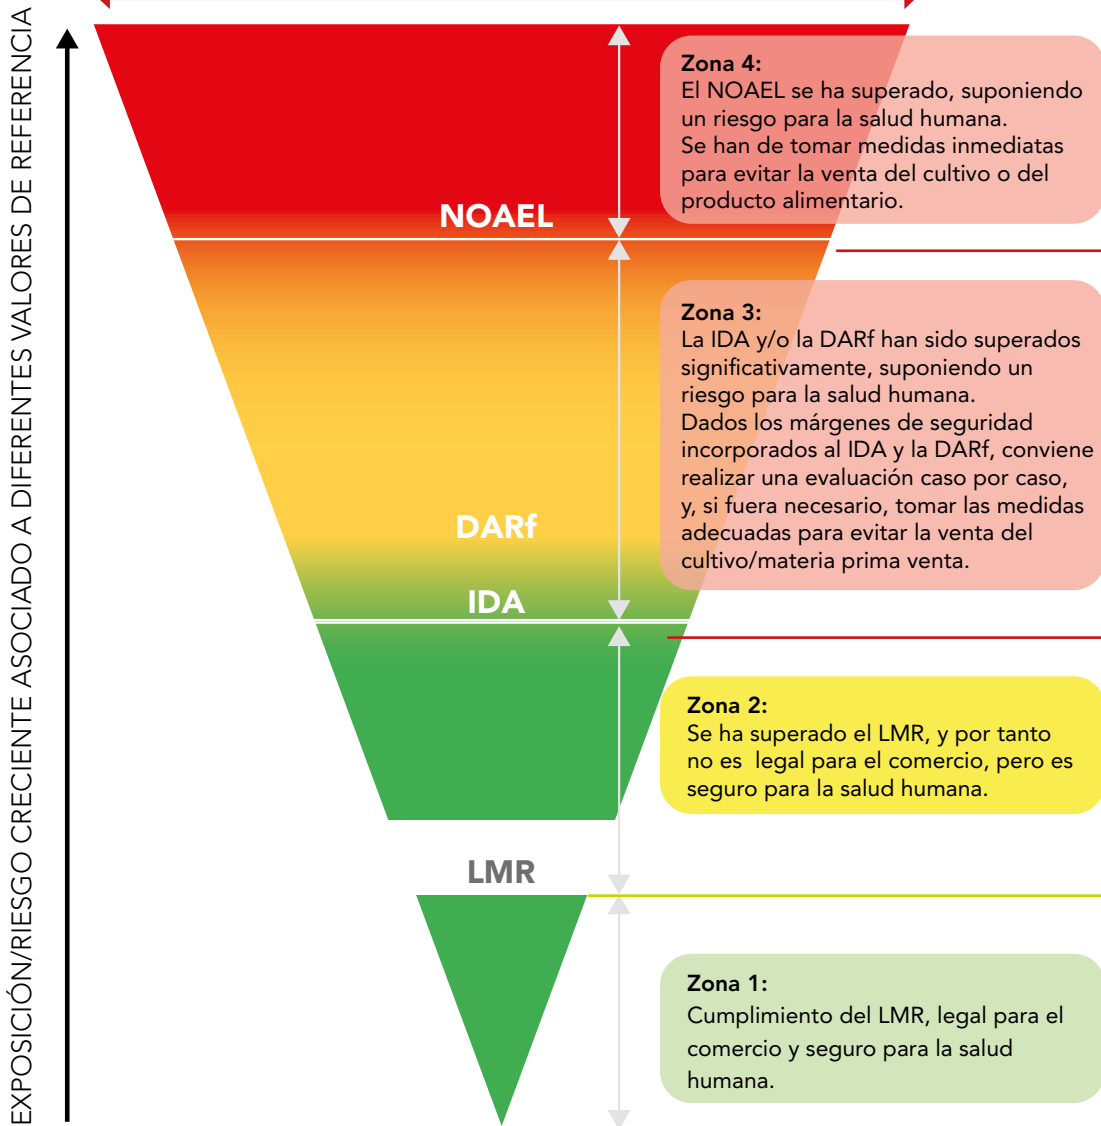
EXPOSICIÓN/RIESGO CRECIENTE ASOCIADO A DIFERENTES VALORES DE REFERENCIA

NOAEL

Zona 4:
El NOAEL se ha superado, suponiendo un riesgo para la salud humana.
Se han de tomar medidas inmediatas para evitar la venta del cultivo o del producto alimentario.

DARf

IDA

Zona 3:
La IDA y/o la DARf han sido superados significativamente, suponiendo un riesgo para la salud humana.
Dados los márgenes de seguridad incorporados al IDA y la DARf, conviene realizar una evaluación caso por caso, y, si fuera necesario, tomar las medidas adecuadas para evitar la venta del cultivo/materia prima venta.

Zona 2:
Se ha superado el LMR, y por tanto no es legal para el comercio, pero es seguro para la salud humana.

LMR

Zona 1:
Cumplimiento del LMR, legal para el comercio y seguro para la salud humana.